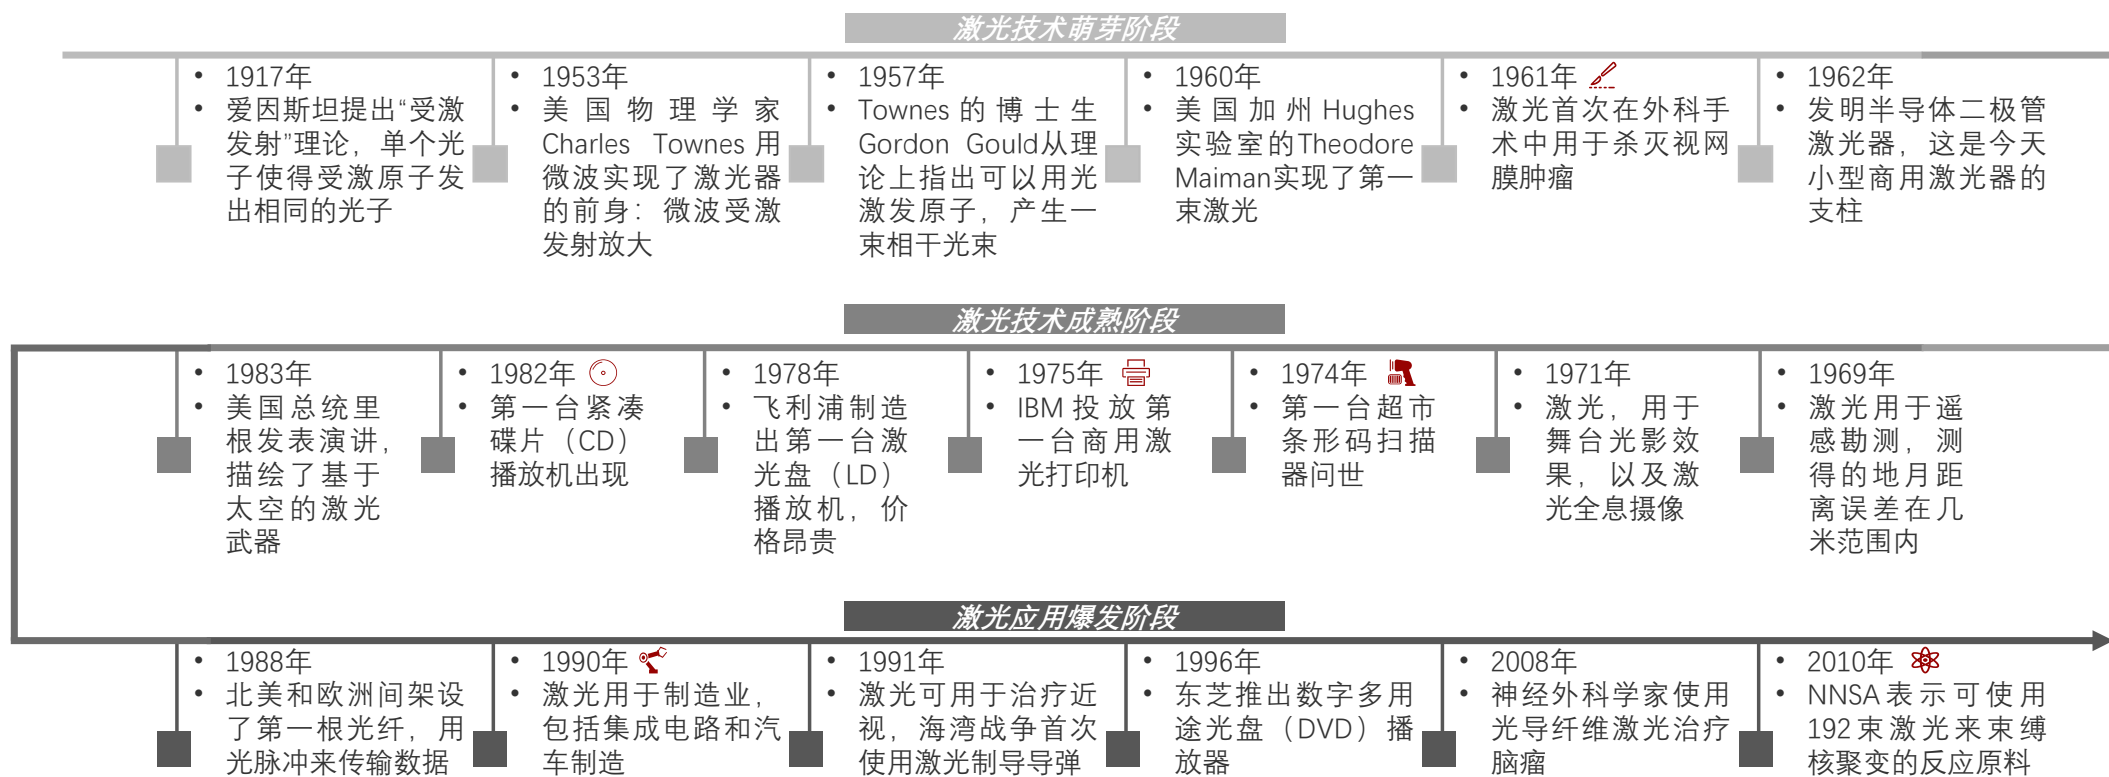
激光技术萌芽阶段

• 1917年
• 爱因斯坦提出“受激发射”理论，单个光子使得受激原子发出相同的光子

• 1953年
• 美国物理学家Charles Townes用微波实现了激光器的前身：微波受激发射放大

• 1957年
• Townes的博士生Gordon Gould从理论上指出可以用光激发原子，产生一束相干光束

• 1960年
• 美国加州Hughes实验室的Theodore Maiman实现了第一束激光

• 1961年
• 激光首次在外科手术中用于杀灭视网膜肿瘤

• 1962年
• 发明半导体二极管激光器，这是今天小型商用激光器的支柱

激光技术成熟阶段

• 1983年
• 美国总统里根发表演讲，描绘了基于太空的激光武器

• 1982年
• 第一台紧凑碟片（CD）播放机出现

• 1978年
• 飞利浦制造出第一台激光盘（LD）播放机，价格昂贵

• 1975年
• IBM投放第一台商用激光打印机

• 1974年
• 第一台超市条形码扫描器问世

• 1971年
• 激光，用于舞台光影效果，以及激光全息摄像

• 1969年
• 激光用于遥感勘测，测得的地月距离误差在几米范围内

激光应用爆发阶段

• 1988年
• 北美和欧洲间架设了第一根光纤，用光脉冲来传输数据

• 1990年
• 激光用于制造业，包括集成电路和汽车制造

• 1991年
• 激光可用于治疗近视，海湾战争首次使用激光制导导弹

• 1996年
• 东芝推出数字多用途光盘（DVD）播放器

• 2008年
• 神经外科学家使用光导纤维激光治疗脑瘤

• 2010年
• NNSA表示可使用192束激光来束缚核聚变的反应原料